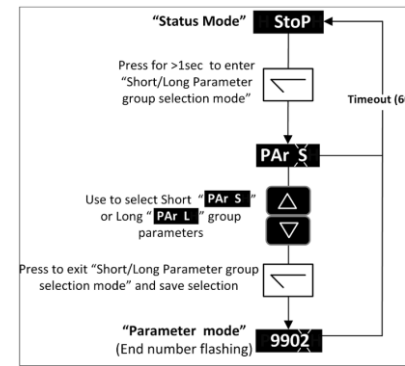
"Status Mode" StoP

Press for >1sec to enter "Short/Long Parameter group selection mode"

Timeout (6

PAr S

Use to select Short "PAr S" or Long "PAr L" group parameters

Press to exit "Short/Long Parameter group selection mode" and save selection

"Parameter mode" (End number flashing) 9902